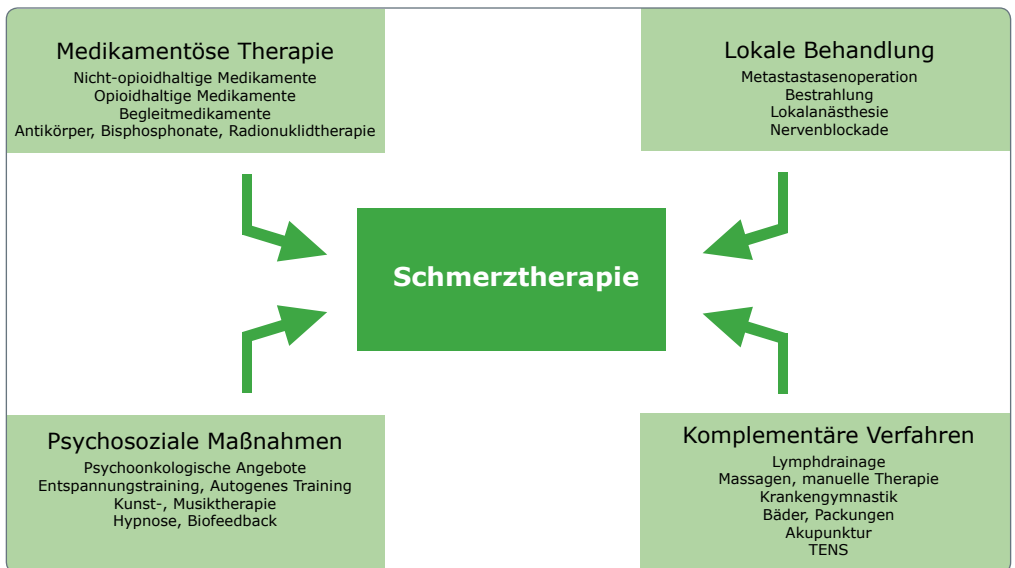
Medikamentöse Therapie
Nicht-opioidhaltige Medikamente
Opioidhaltige Medikamente
Begleitmedikamente
Antikörper, Bisphosphonate, Radionuklidtherapie

Lokale Behandlung
Metastastasenoperation
Bestrahlung
Lokalanästhesie
Nervenblockade

Schmerztherapie

Psychosoziale Maßnahmen
Psychoonkologische Angebote
Entspannungstraining, Autogenes Training
Kunst-, Musiktherapie
Hypnose, Biofeedback

Komplementäre Verfahren
Lymphdrainage
Massagen, manuelle Therapie
Krankengymnastik
Bäder, Packungen
Akupunktur
TENS